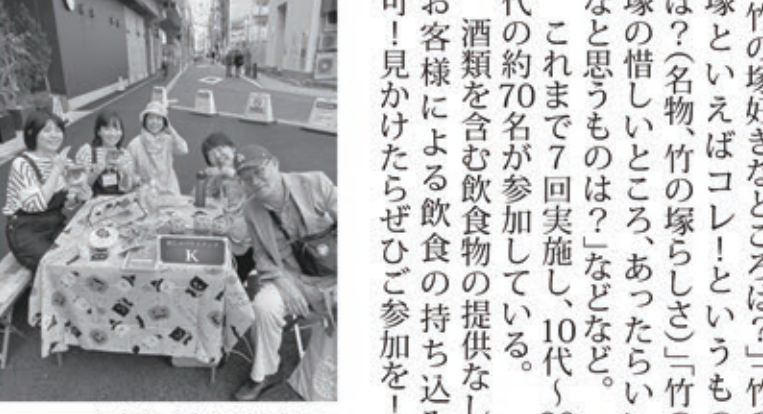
竹の塚好きなところは？」「竹の塚といえばコレ！というものは？（名物、竹の塚らしさ）」「竹の塚の惜しいところ、あったらいいなと思うものは？」などなど。

これまで7回実施し、10代～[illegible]代の約70名が参加している。

酒類を含む飲食物の提供なし（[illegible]お客様による飲食の持ち込み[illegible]可！見かけたらぜひご参加を！

K